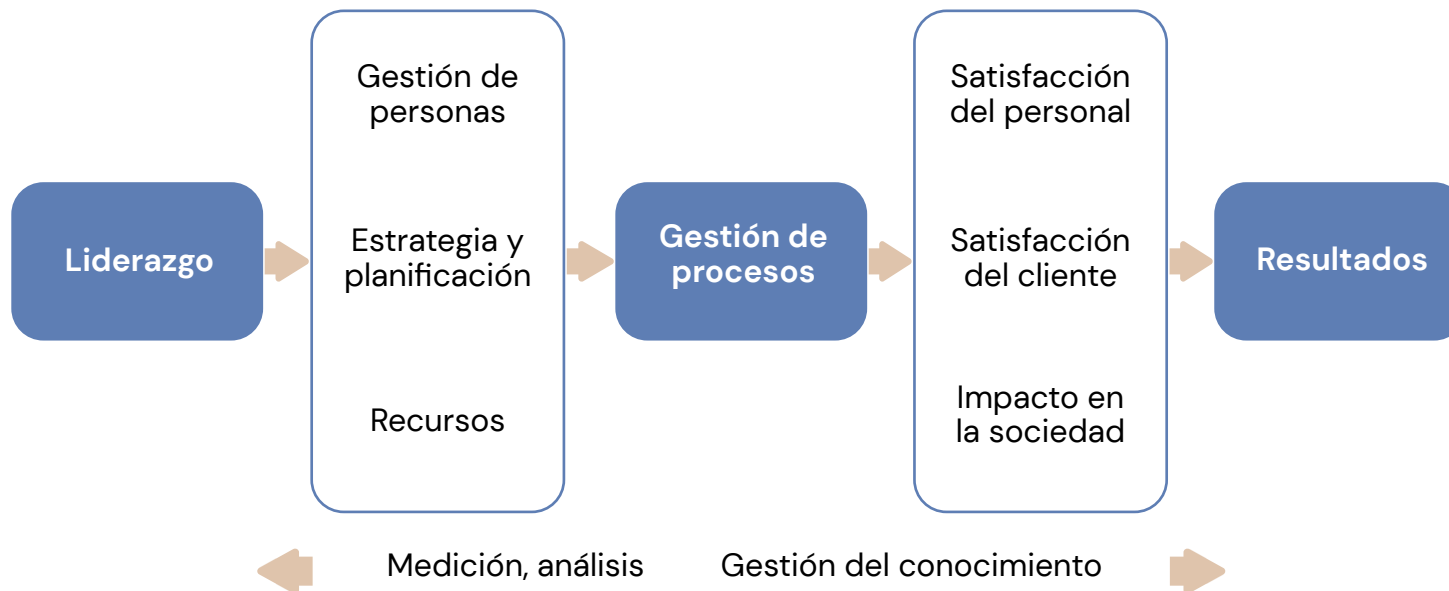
Liderazgo

Gestión de personas

Estrategia y planificación

Recursos

Gestión de procesos

Satisfacción del personal

Satisfacción del cliente

Impacto en la sociedad

Resultados

Medición, análisis

Gestión del conocimiento